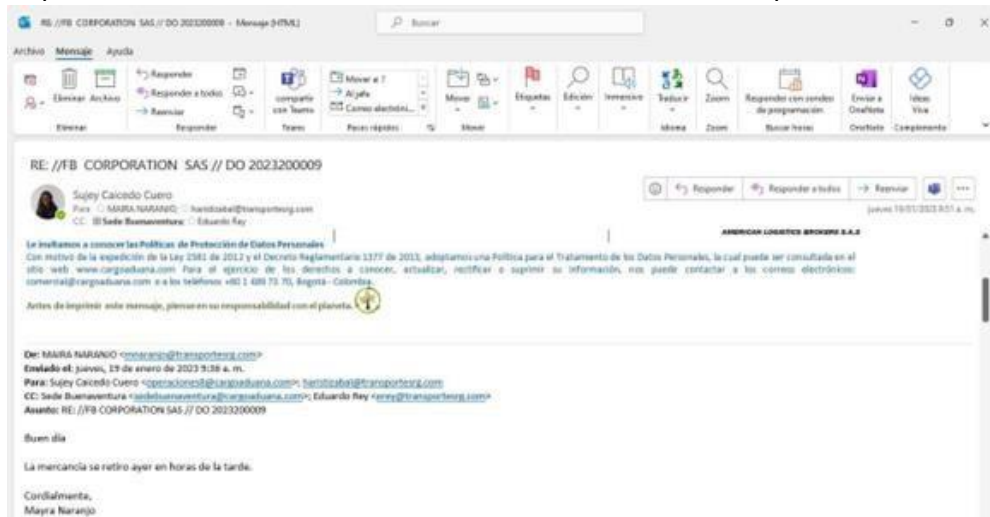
RE: //FB CORPORATION SAS // DO 2023200009 - Mensaje (HTML)

Buscar

Archivo Mensaje Ayuda

Eliminar Archivo
Eliminar

Responder
Responder a todos
Reenviar
Responder

compartir con Teams
Teams

Mover a ?
Al jefe
Correo electrónico...
Pasos rápidos

Mover
Mover

Etiquetas

Edición

Inmersivo

Traducir
Idioma

Zoom
Zoom

Responder con sondeo de programación
Buscar horas

Enviar a OneNote
OneNote

Ideas Viva
Complemento

RE: //FB CORPORATION SAS // DO 2023200009

Sujey Caicedo Cuero
Para: MAIRA NARANJO; harstizabal@transportesrg.com
CC: Sede Buenaventura; Eduardo Rey

Responder Responder a todos Reenviar

jueves 19/01/2023 9:51 a. m.

AMERICAN LOGISTICS BROKERS S.A.S

Le invitamos a conocer las Políticas de Protección de Datos Personales
Con motivo de la expedición de la Ley 1581 de 2012 y el Decreto Reglamentario 1377 de 2013, adoptamos una Política para el Tratamiento de los Datos Personales, la cual puede ser consultada en el sitio web www.cargoaduana.com Para el ejercicio de los derechos a conocer, actualizar, rectificar o suprimir su información, nos puede contactar a los correos electrónicos: comercial@cargoaduana.com o a los teléfonos +60 1 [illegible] 73 70, Bogotá - Colombia.

Antes de imprimir este mensaje, piense en su responsabilidad con el planeta.

De: MAIRA NARANJO <mnaranjo@transportesrg.com>
Enviado el: jueves, 19 de enero de 2023 9:38 a. m.
Para: Sujey Caicedo Cuero <operaciones8@cargoaduana.com>; harstizabal@transportesrg.com
CC: Sede Buenaventura <sedebuenaventura@cargoaduana.com>; Eduardo Rey <erey@transportesrg.com>
Asunto: RE: //FB CORPORATION SAS // DO 2023200009

Buen día

La mercancía se retiro ayer en horas de la tarde.

Cordialmente,
Mayra Naranjo